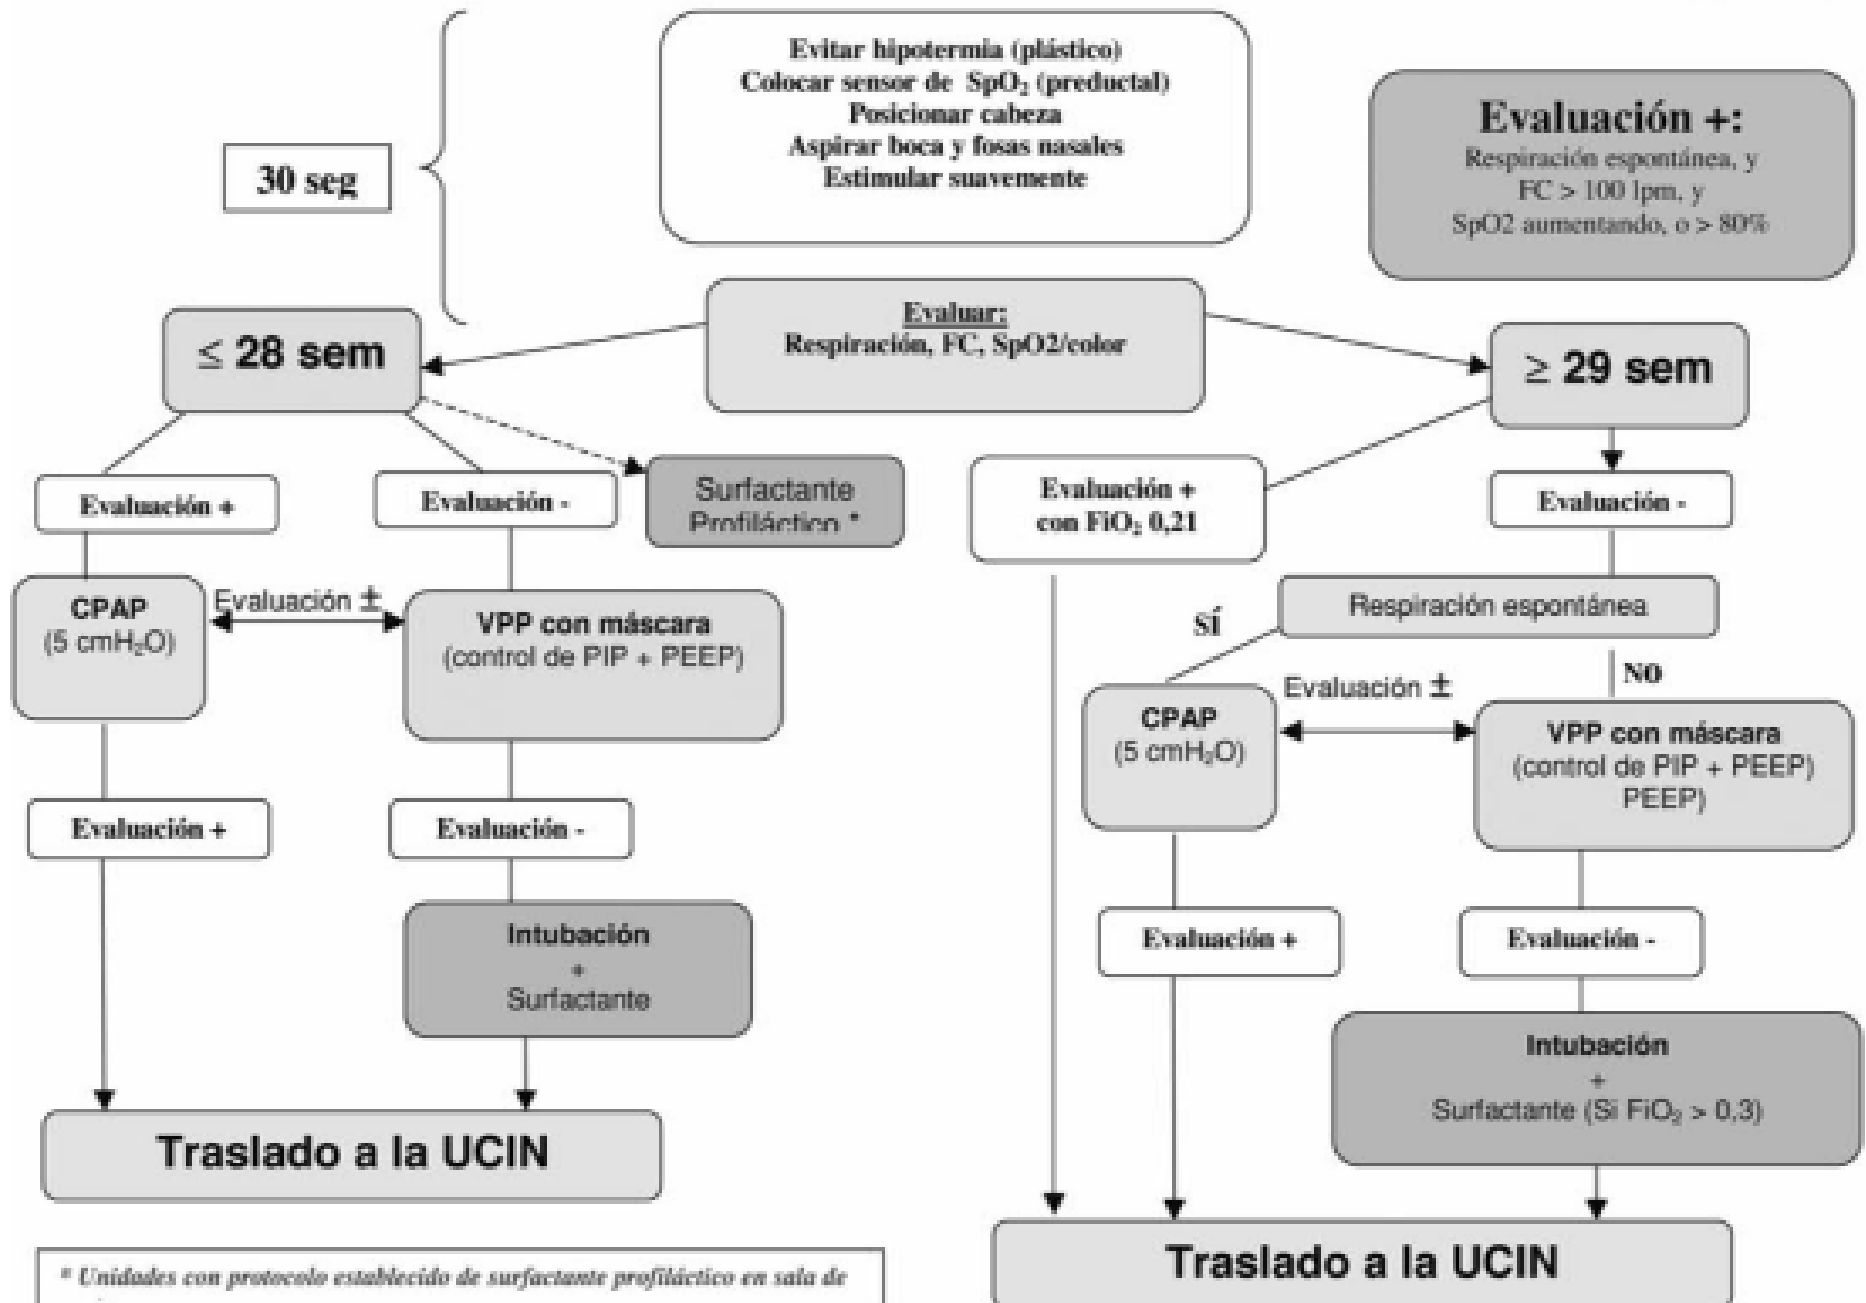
30 seg

Evitar hipotermia (plástico)
Colocar sensor de $SpO_2$ (preductal)
Posicionar cabeza
Aspirar boca y fosas nasales
Estimular suavemente

Evaluación +:
Respiración espontánea, y
FC > 100 lpm, y
SpO2 aumentando, o > 80%

Evaluar:
Respiración, FC, SpO2/color

≤ 28 sem

≥ 29 sem

Evaluación +

Evaluación -

Surfactante Profiláctico *

Evaluación + con $FiO_2$ 0,21

Evaluación -

CPAP
(5 $cmH_2O$)

Evaluación ±

VPP con máscara
(control de PIP + PEEP)

Respiración espontánea

SÍ

NO

CPAP
(5 $cmH_2O$)

Evaluación ±

VPP con máscara
(control de PIP + PEEP)
PEEP)

Evaluación +

Evaluación -

Intubación
+
Surfactante

Evaluación +

Evaluación -

Intubación
+
Surfactante (Si $FiO_2$ > 0,3)

Traslado a la UCIN

Traslado a la UCIN

* Unidades con protocolo establecido de surfactante profiláctico en sala de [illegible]